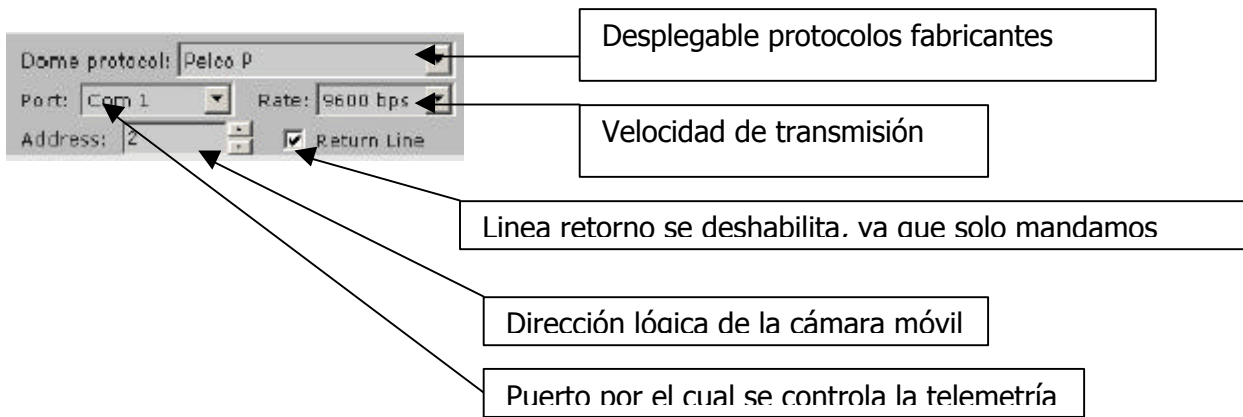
Dome protocol: Pelco P

Port: Com 1

Rate: 9600 bps

Address: 2

Return Line

Desplegable protocolos fabricantes

Velocidad de transmisión

Linea retorno se deshabilita, ya que solo mandamos

Dirección lógica de la cámara móvil

Puerto por el cual se controla la telemetría